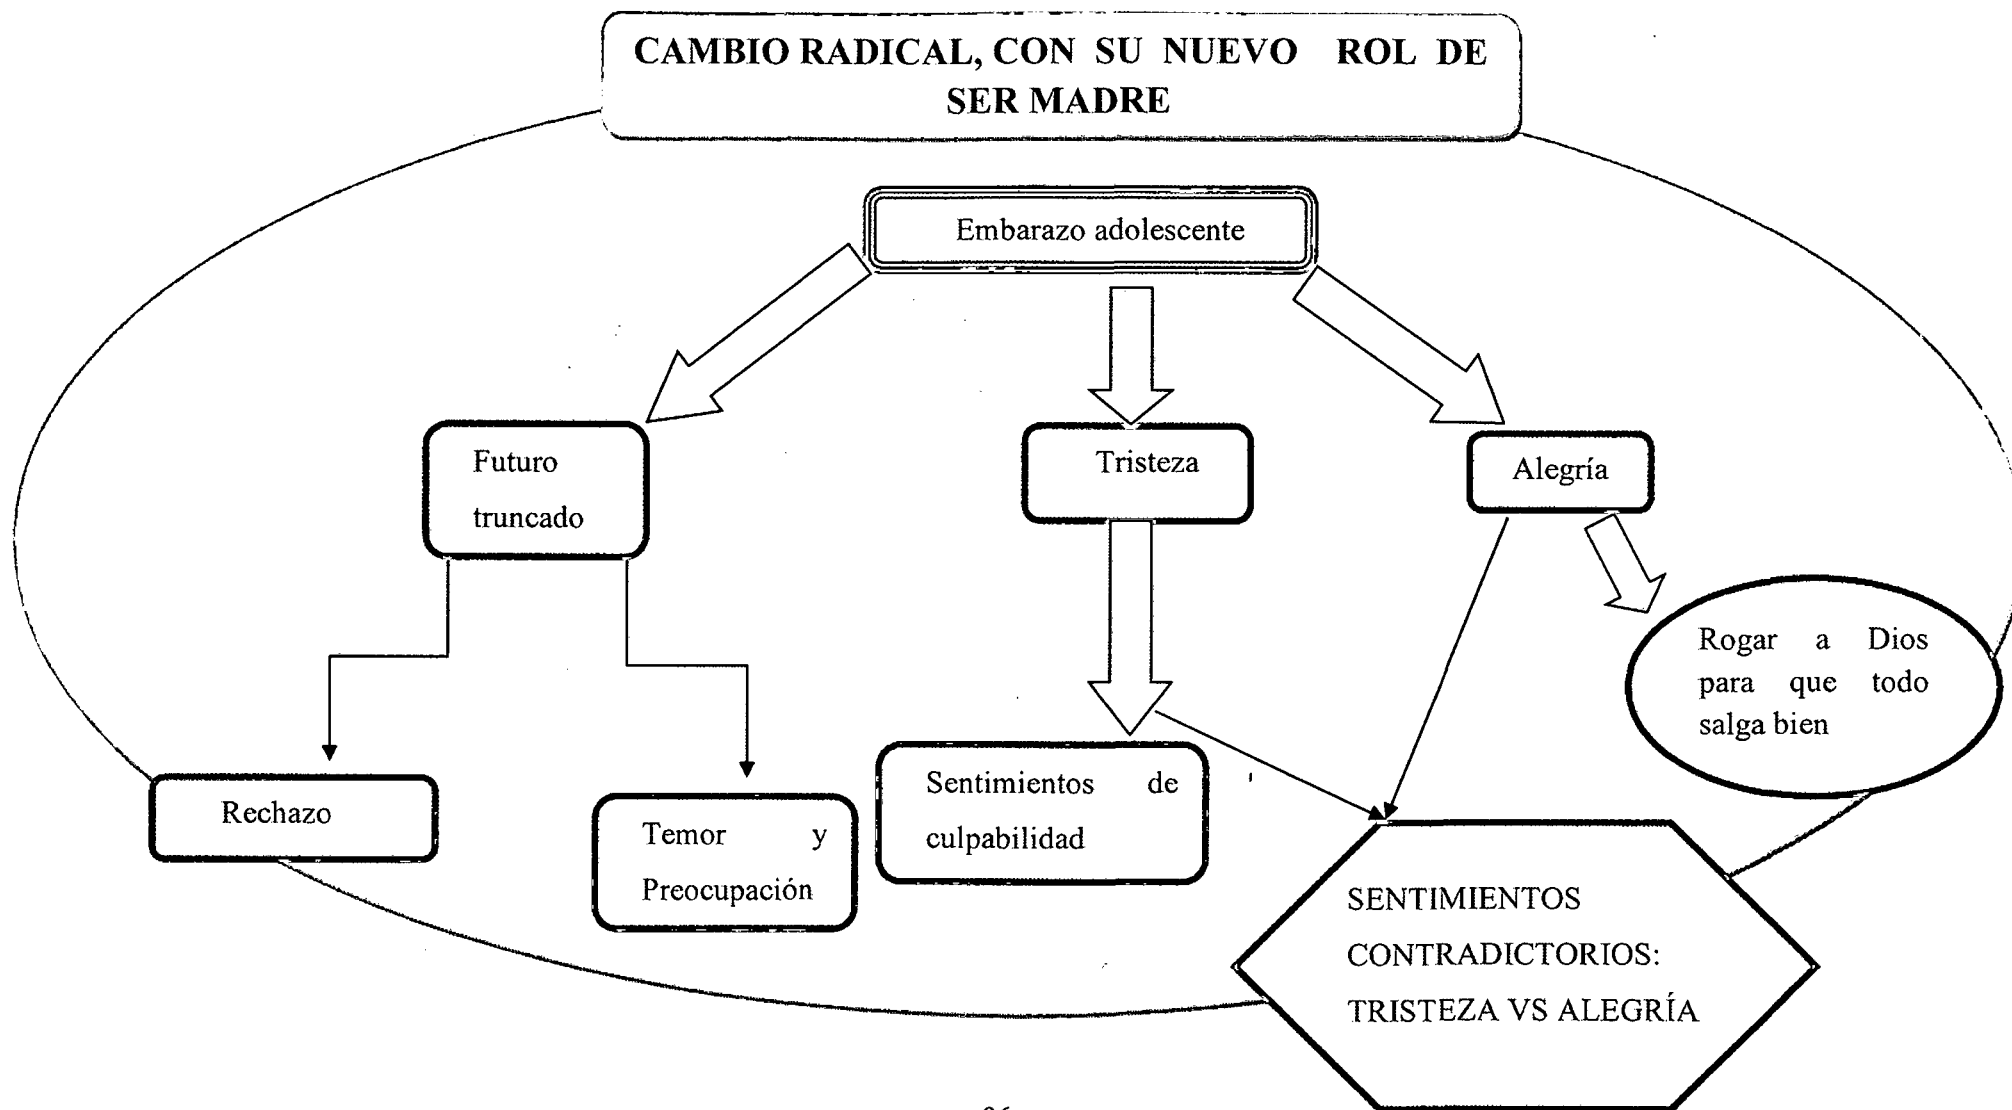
CAMBIO RADICAL, CON SU NUEVO ROL DE SER MADRE

Embarazo adolescente

Futuro truncado

Tristeza

Alegría

Rogar a Dios para que todo salga bien

Rechazo

Temor y Preocupación

Sentimientos de culpabilidad

SENTIMIENTOS CONTRADICTORIOS: TRISTEZA VS ALEGRÍA

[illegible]